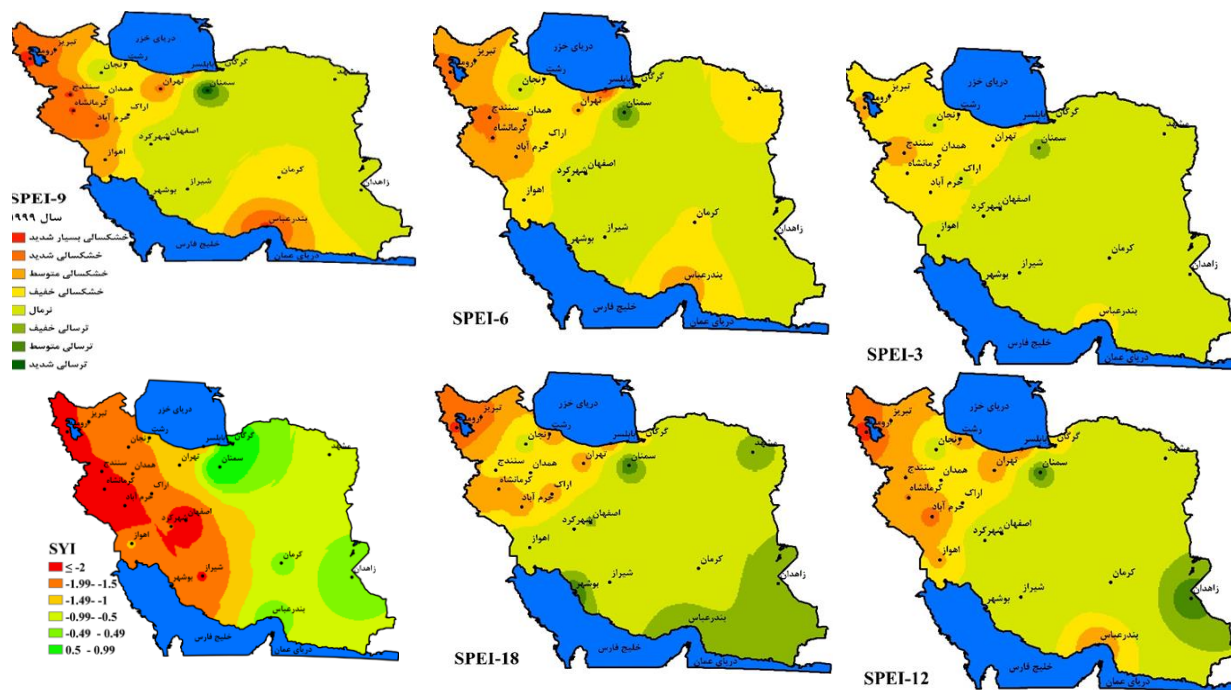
دریای خزر
تبریز
ارومیه
زنجان
رشت
گرگان
بابلسر
مشهد
سمنان
تهران
همدان
سنندج
کرمانشاه
اراک
خرم آباد
اصفهان
شهرکرد
اهواز
کرمان
زاهدان
شیراز
بوشهر
بندرعباس
خلیج فارس
دریای عمان

SPEI-9
سال ۱۹۹۹
خشکسالی بسیار شدید
خشکسالی شدید
خشکسالی متوسط
خشکسالی خفیف
نرمال
ترسالی خفیف
ترسالی متوسط
ترسالی شدید

دریای خزر
تبریز
ارومیه
زنجان
رشت
گرگان
بابلسر
مشهد
سمنان
تهران
همدان
سنندج
کرمانشاه
اراک
خرم آباد
اصفهان
شهرکرد
اهواز
کرمان
زاهدان
شیراز
بوشهر
بندرعباس
خلیج فارس
دریای عمان
SPEI-6

دریای خزر
تبریز
ارومیه
زنجان
رشت
گرگان
بابلسر
مشهد
سمنان
تهران
همدان
سنندج
کرمانشاه
اراک
خرم آباد
اصفهان
شهرکرد
اهواز
کرمان
زاهدان
شیراز
بوشهر
بندرعباس
خلیج فارس
دریای عمان
SPEI-3

دریای خزر
تبریز
ارومیه
زنجان
رشت
گرگان
بابلسر
مشهد
سمنان
تهران
همدان
سنندج
کرمانشاه
اراک
خرم آباد
اصفهان
شهرکرد
اهواز
کرمان
زاهدان
شیراز
بوشهر
بندرعباس
خلیج فارس
دریای عمان

SYI
$\leq -2$
-1.99 - -1.5
-1.49- -1
-0.99- -0.5
-0.49 - 0.49
0.5 - 0.99

دریای خزر
تبریز
ارومیه
زنجان
رشت
گرگان
بابلسر
مشهد
سمنان
تهران
همدان
سنندج
کرمانشاه
اراک
خرم آباد
اصفهان
شهرکرد
اهواز
کرمان
زاهدان
شیراز
بوشهر
بندرعباس
خلیج فارس
دریای عمان
SPEI-18

دریای خزر
تبریز
ارومیه
زنجان
رشت
گرگان
بابلسر
مشهد
سمنان
تهران
همدان
سنندج
کرمانشاه
اراک
خرم آباد
اصفهان
شهرکرد
اهواز
کرمان
زاهدان
شیراز
بوشهر
بندرعباس
خلیج فارس
دریای عمان
SPEI-12